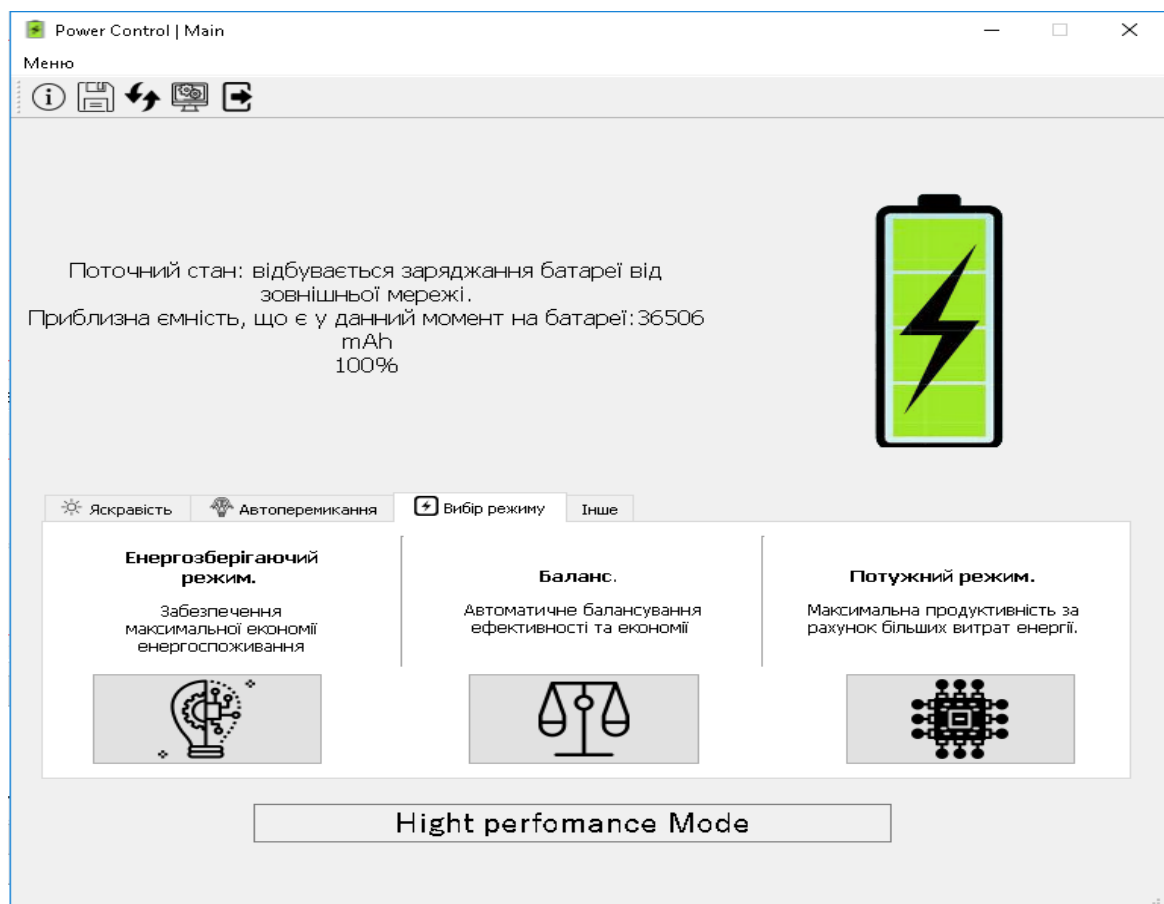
Power Control | Main

Меню

Поточний стан: відбувається заряджання батареї від зовнішньої мережі.
Приблизна ємність, що є у данний момент на батареї: 36506 mAh
100%

Яскравість | Автоперемикання | Вибір режиму | Інше

**Енергозберігаючий режим.**

Забезпечення максимальної економії енергоспоживання

**Баланс.**

Автоматичне балансування ефективності та економії

**Потужний режим.**

Максимальна продуктивність за рахунок більших витрат енергії.

Hight perfomance Mode